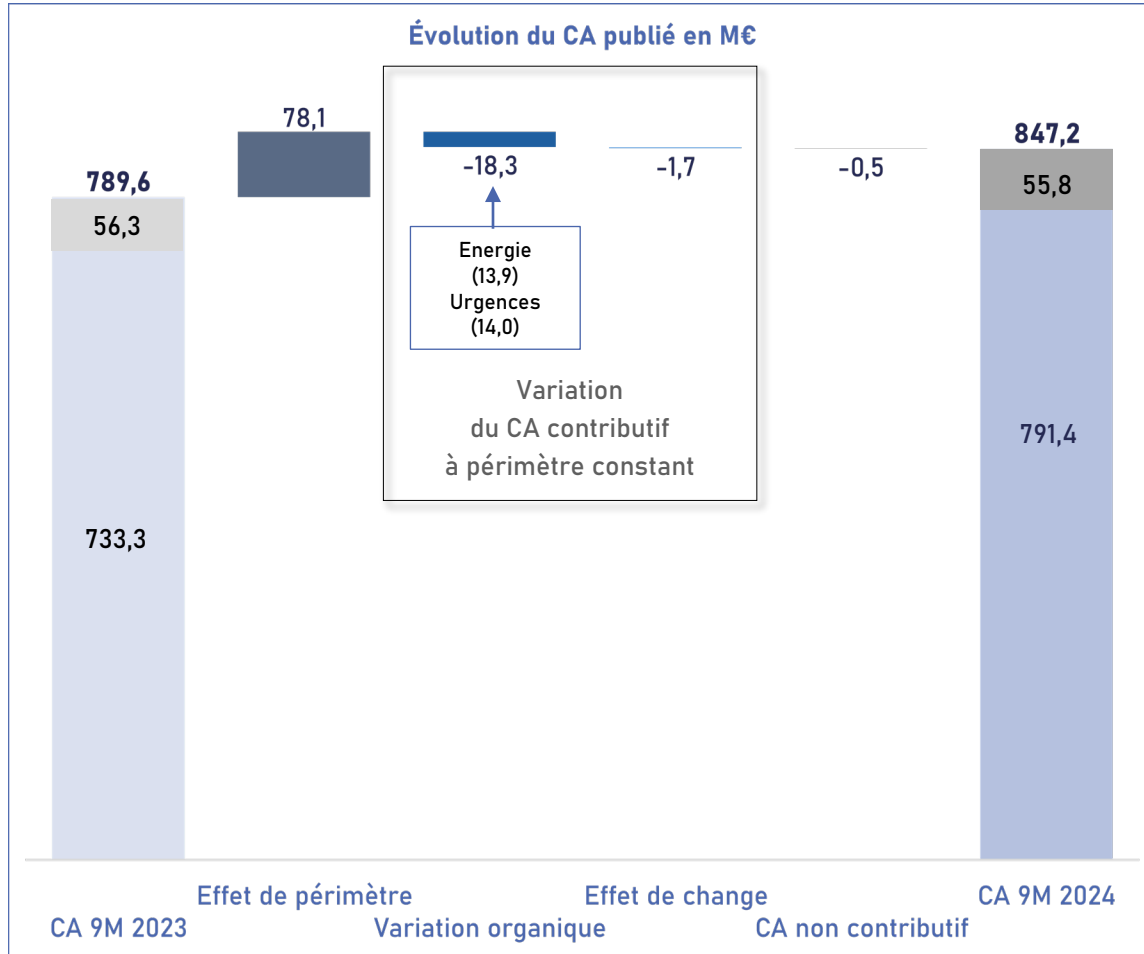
Évolution du CA publié en M€

789,6
56,3
733,3

78,1

-18,3

Energie
(13,9)
Urgences
(14,0)

Variation
du CA contributif
à périmètre constant

-1,7

-0,5

847,2
55,8
791,4

Effet de périmètre
CA 9M 2023
Variation organique
Effet de change
CA non contributif
CA 9M 2024